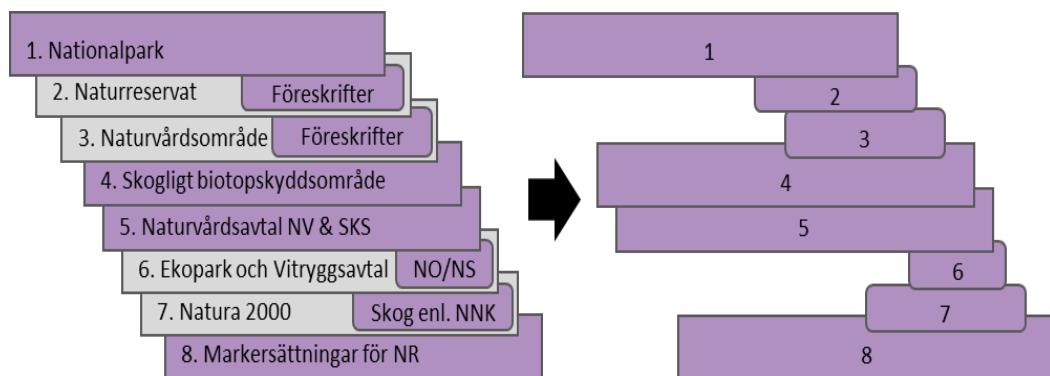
1. Nationalpark
2. Naturreservat Föreskrifter
3. Naturvårdsområde Föreskrifter
4. Skogligt biotopskyddsområde
5. Naturvårdsavtal NV & SKS
6. Ekopark och Vitryggsavtal NO/NS
7. Natura 2000 Skog enl. NNK
8. Markersättningar för NR

1
2
3
4
5
6
7
8